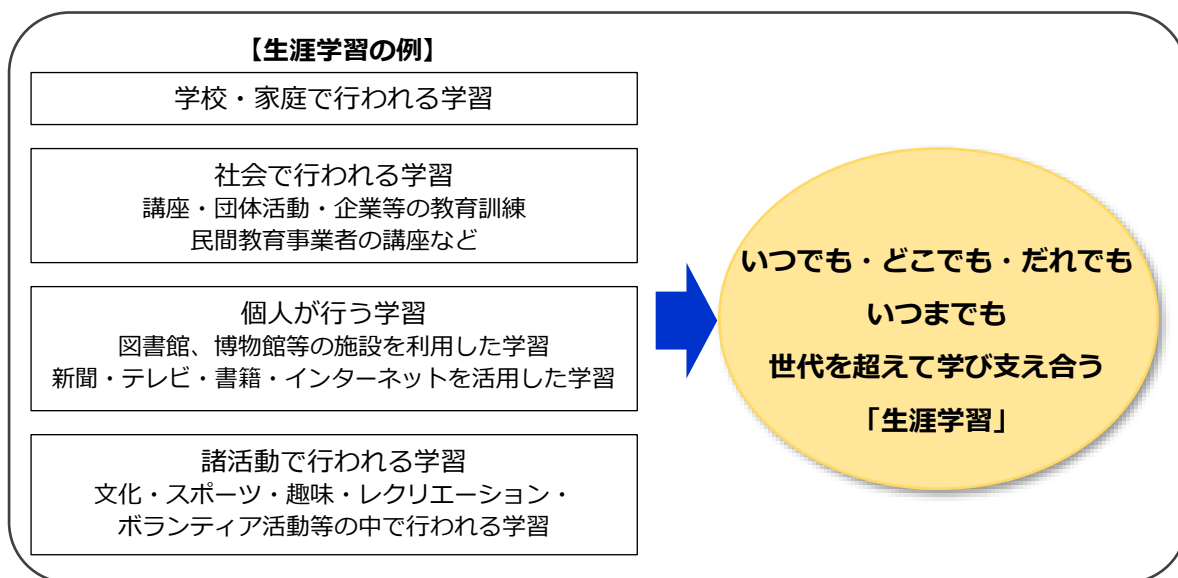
【生涯学習の例】

学校・家庭で行われる学習

社会で行われる学習
講座・団体活動・企業等の教育訓練
民間教育事業者の講座など

個人が行う学習
図書館、博物館等の施設を利用した学習
新聞・テレビ・書籍・インターネットを活用した学習

諸活動で行われる学習
文化・スポーツ・趣味・レクリエーション・
ボランティア活動等の中で行われる学習

いつでも・どこでも・だれでも
いつまでも
世代を超えて学び支え合う
「生涯学習」